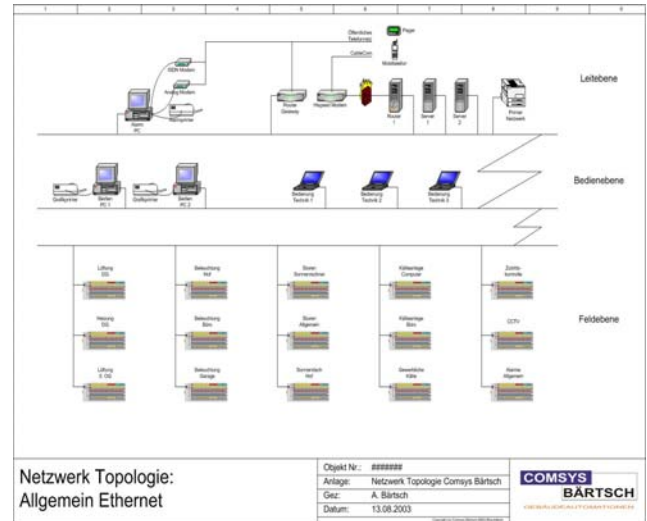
1 2 3 4 5 6 7 8 9 0

Öffentliches Telefonnetz

Pager

CableCom

Mobiltelefon

ISDN Modem

Analog Modem

Alarm PC

Router Gateway

Keyword Modem

Router 1

Server 1

Server 2

Printer Netzwerk

Leitebene

Großdrucker

Bedien PC 1

Großdrucker

Bedien PC 2

Bedienung Technik 1

Bedienung Technik 2

Bedienung Technik 3

Bedienebene

Lüftung DG

Beleuchtung Hof

Storen Sonnenschutz

Kälteanlage Computer

Zutrittskontrolle

Heizung DG

Beleuchtung Büro

Storen Allgemein

Kälteanlage Büro

CCTV

Lüftung 2. OG

Beleuchtung Garage

Sonnenfach Hof

Gewerbliche Kühle

Alarme Allgemein

Feldebene

Netzwerk Topologie:
Allgemein Ethernet

| Objekt Nr.: | ####### |
|---|---|
| Anlage: | Netzwerk Topologie Comsys Bärtsch |
| Gez: | A. Bärtsch |
| Datum: | 13.08.2003 |

COMSYS
BÄRTSCH
GEBÄUDEAUTOMATIONEN

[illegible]